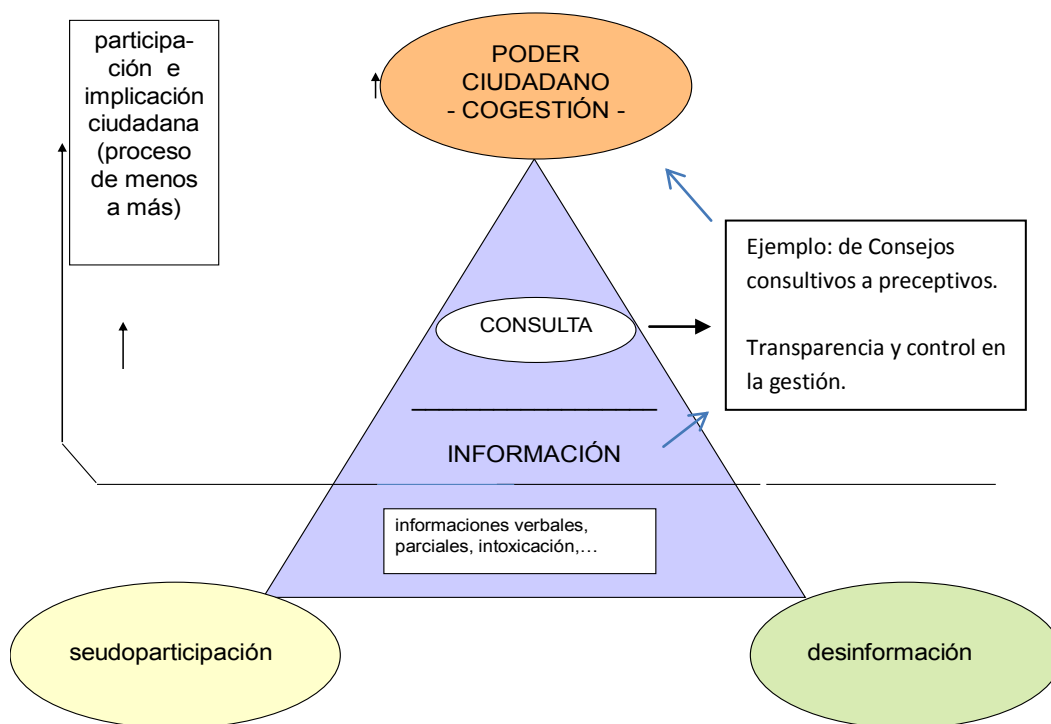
participación e implicación ciudadana (proceso de menos a más)

PODER CIUDADANO - COGESTIÓN -

Ejemplo: de Consejos consultivos a preceptivos.

Transparencia y control en la gestión.

CONSULTA

INFORMACIÓN

informaciones verbales, parciales, intoxicación,…

seudoparticipación

desinformación